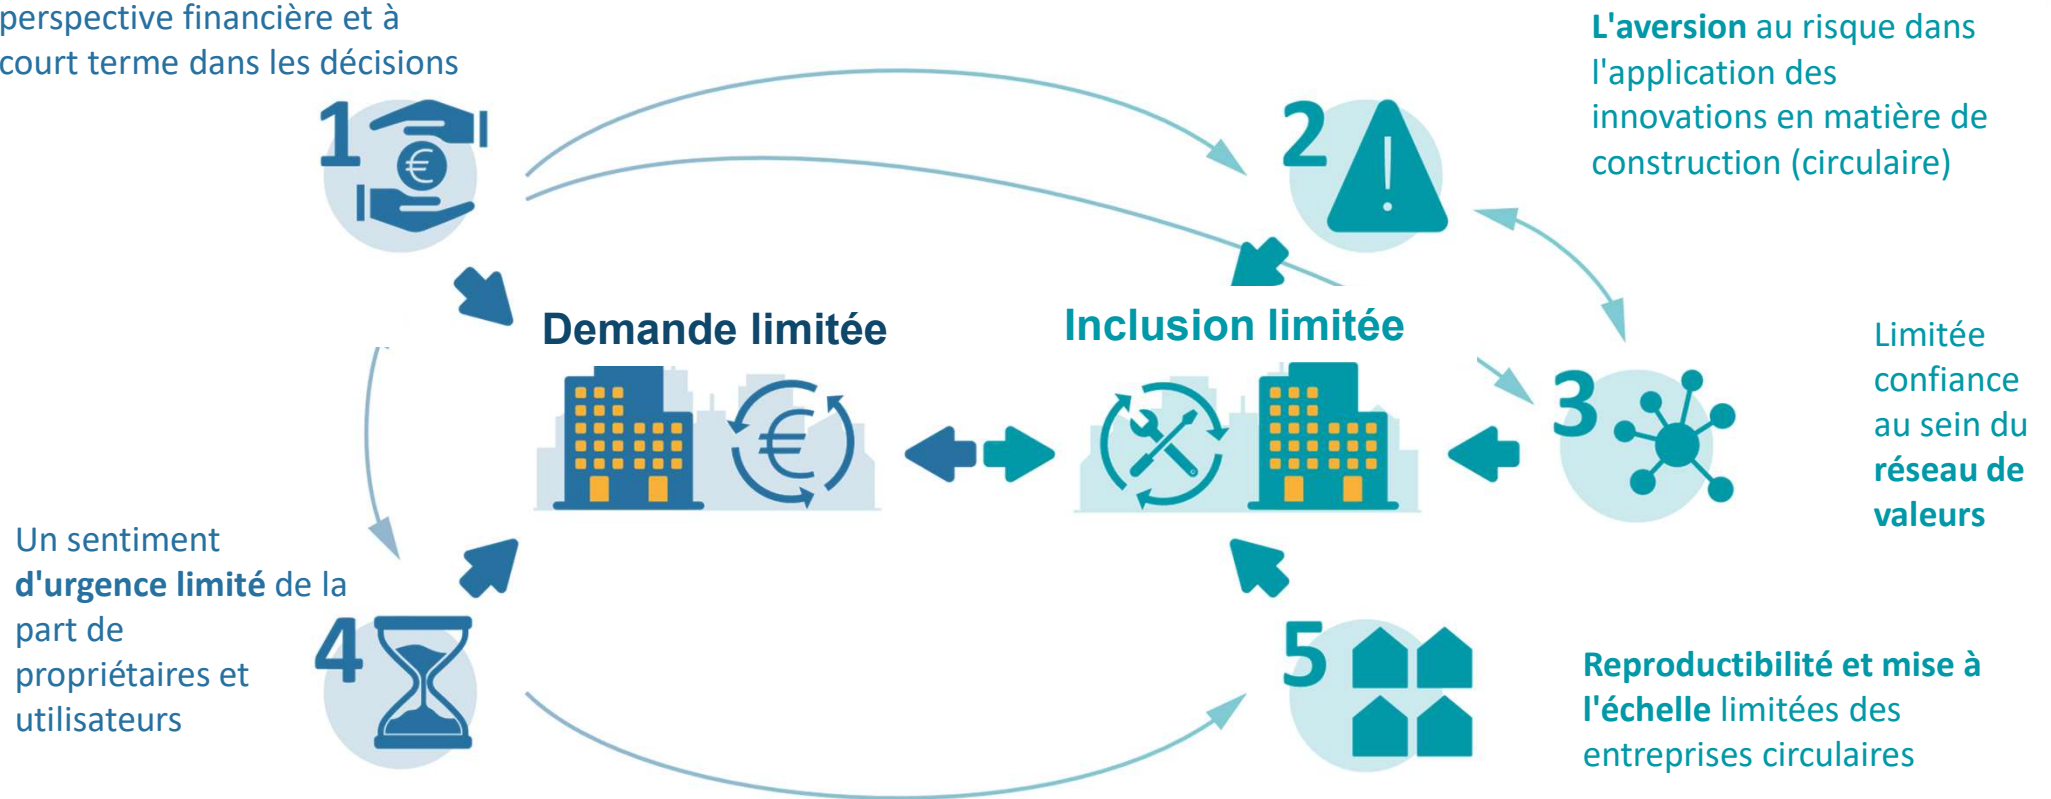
perspective financière et à court terme dans les décisions

1

2

L'aversion au risque dans l'application des innovations en matière de construction (circulaire)

Demande limitée

Inclusion limitée

3

Limitée confiance au sein du réseau de valeurs

Un sentiment d'urgence limité de la part de propriétaires et utilisateurs

4

5

Reproductibilité et mise à l'échelle limitées des entreprises circulaires